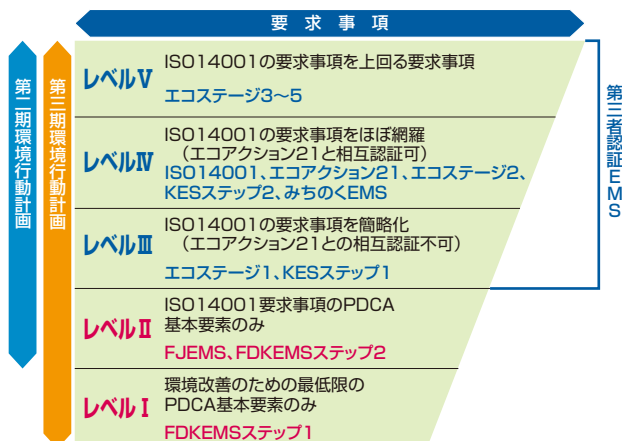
要求事項

第二期環境行動計画

第三期環境行動計画

レベルⅤ
ISO14001の要求事項を上回る要求事項
エコステージ3～5

レベルⅣ
ISO14001の要求事項をほぼ網羅
（エコアクション21と相互認証可）
ISO14001、エコアクション21、エコステージ2、KESステップ2、みちのくEMS

レベルⅢ
ISO14001の要求事項を簡略化
（エコアクション21との相互認証不可）
エコステージ1、KESステップ1

レベルⅡ
ISO14001要求事項のPDCA
基本要素のみ
FJEMS、FDKEMSステップ2

レベルⅠ
環境改善のための最低限の
PDCA基本要素のみ
FDKEMSステップ1

第三者認証EMS